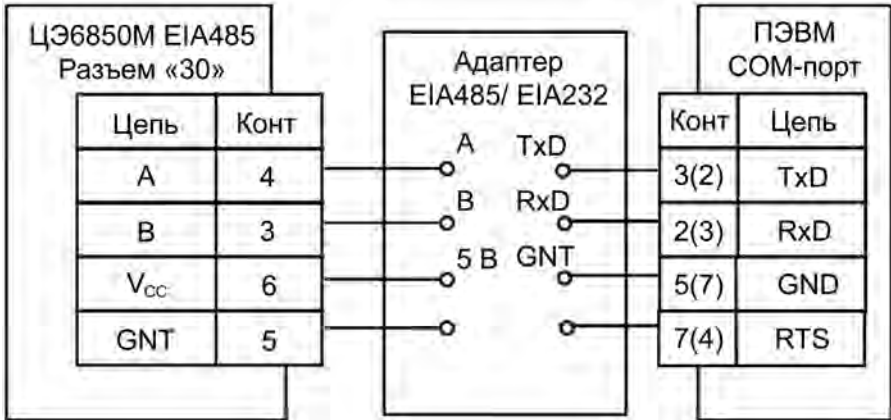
ЦЭ6850М EIA485
Разъем «30»

| Цепь | Конт |
|---|---|
| A | 4 |
| B | 3 |
| $V_{CC}$ | 6 |
| GNT | 5 |

Адаптер
EIA485/ EIA232

A
B
5 В

TxD
RxD
GNT

ПЭВМ
COM-порт

| Конт | Цепь |
|---|---|
| 3(2) | TxD |
| 2(3) | RxD |
| 5(7) | GND |
| 7(4) | RTS |